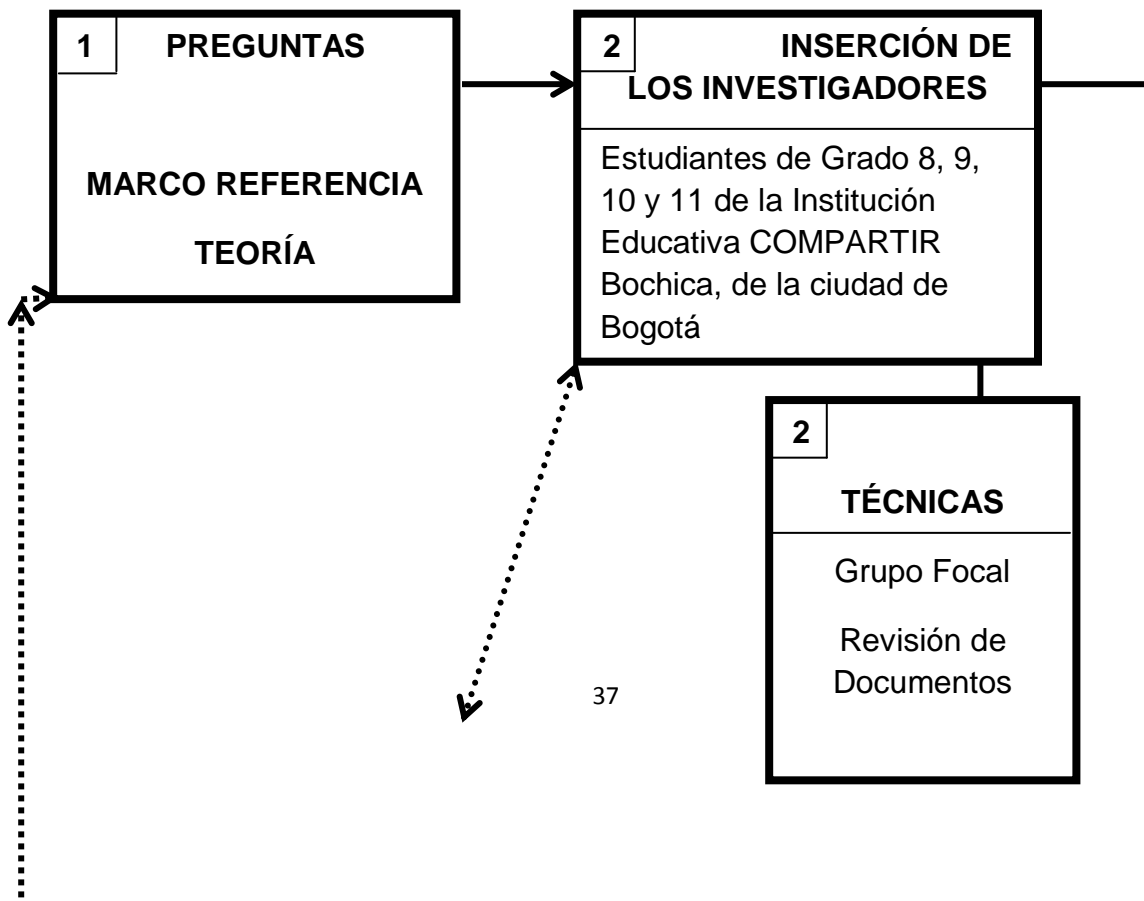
1 PREGUNTAS

MARCO REFERENCIA

TEORÍA

2 INSERCIÓN DE LOS INVESTIGADORES

Estudiantes de Grado 8, 9, 10 y 11 de la Institución Educativa COMPARTIR Bochica, de la ciudad de Bogotá

2

TÉCNICAS

Grupo Focal

Revisión de Documentos

37